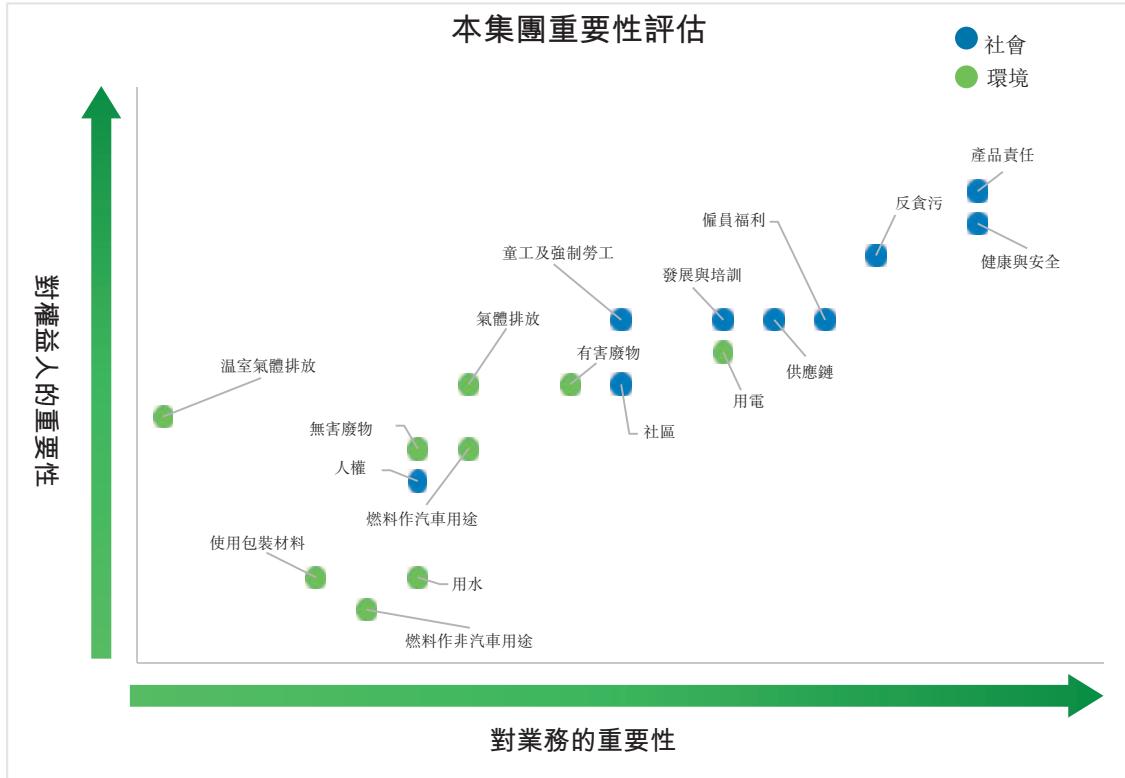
本集團重要性評估

社會
環境

對權益人的重要性

產品責任
反食污
僱員福利
健康與安全
童工及強制勞工
發展與培訓
氣體排放
有害廢物
供應鏈
溫室氣體排放
用電
社區
無害廢物
人權
燃料作汽車用途
使用包裝材料
用水
燃料作非汽車用途

對業務的重要性